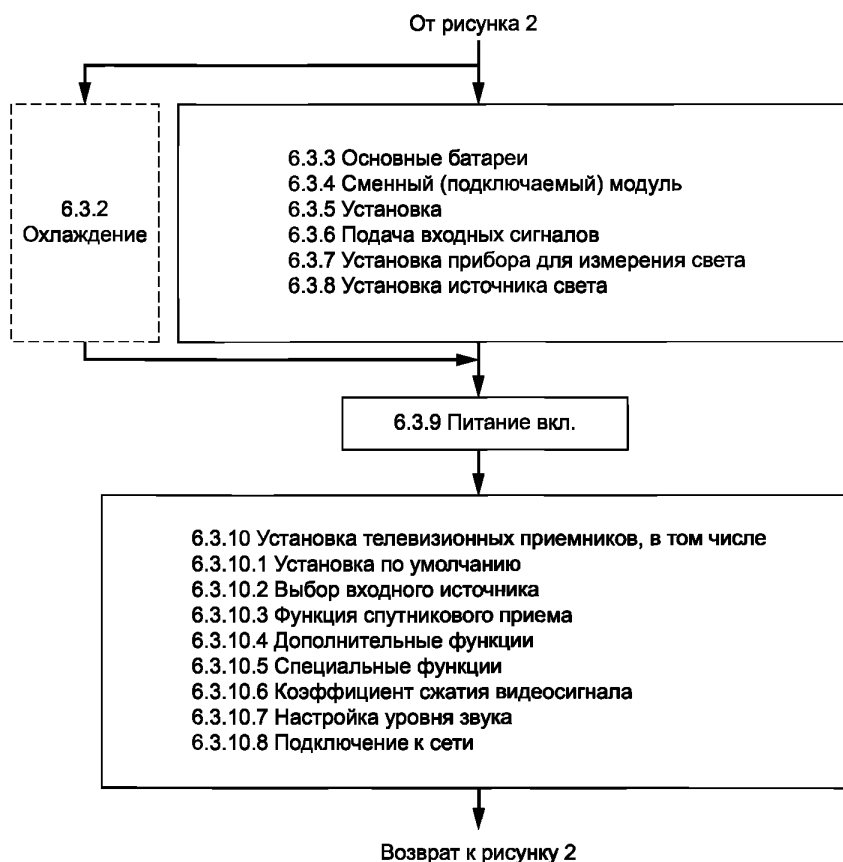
От рисунка 2

6.3.2
Охлаждение

6.3.3 Основные батареи
6.3.4 Сменный (подключаемый) модуль
6.3.5 Установка
6.3.6 Подача входных сигналов
6.3.7 Установка прибора для измерения света
6.3.8 Установка источника света

6.3.9 Питание вкл.

6.3.10 Установка телевизионных приемников, в том числе
6.3.10.1 Установка по умолчанию
6.3.10.2 Выбор входного источника
6.3.10.3 Функция спутникового приема
6.3.10.4 Дополнительные функции
6.3.10.5 Специальные функции
6.3.10.6 Коэффициент сжатия видеосигнала
6.3.10.7 Настройка уровня звука
6.3.10.8 Подключение к сети

Возврат к рисунку 2